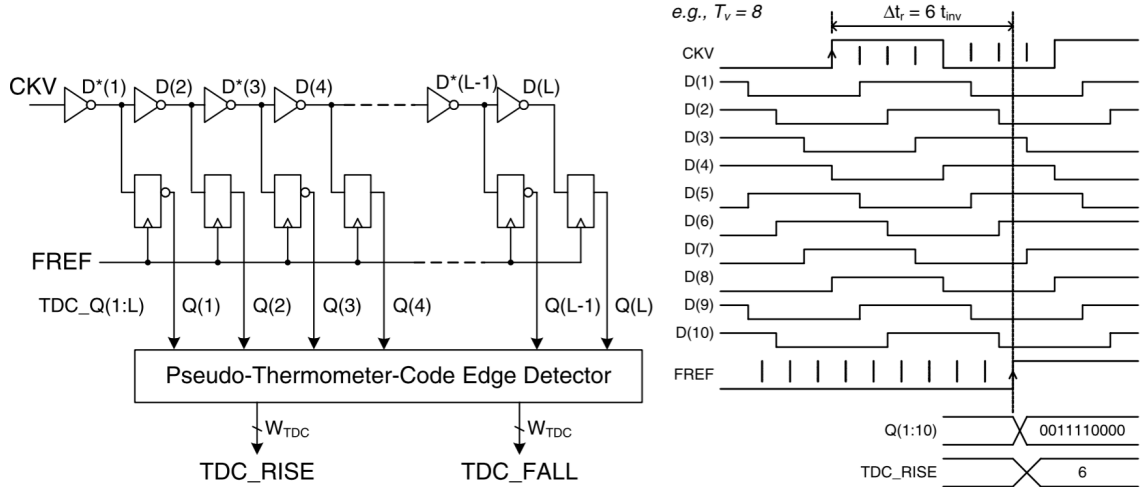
CKV
D*(1)
D(2)
D*(3)
D(4)
D*(L-1)
D(L)
FREF
TDC_Q(1:L)
Q(1)
Q(2)
Q(3)
Q(4)
Q(L-1)
Q(L)
Pseudo-Thermometer-Code Edge Detector
$W_{TDC}$
$W_{TDC}$
TDC_RISE
TDC_FALL

e.g., $T_v = 8$
$\Delta t_r = 6\ t_{inv}$
CKV
D(1)
D(2)
D(3)
D(4)
D(5)
D(6)
D(7)
D(8)
D(9)
D(10)
FREF
Q(1:10)
0011110000
TDC_RISE
6